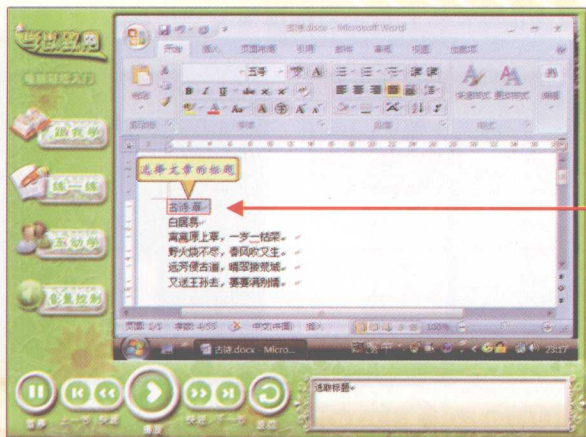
古诗.docx - Microsoft Word

开始 插入 页面布局 引用 邮件 审阅 视图 加载项

电脑轻松入门

跟我学

练一练

互动学

音量控制

五号

选择文章的标题

古诗.docx - Micro...

古诗 草

白居易

离离原上草，一岁一枯荣。

野火烧不尽，春风吹又生。

远芳侵古道，晴翠接荒城。

又送王孙去，萋萋满别情。

页面: 1/1 字数: 4/55 中文(中国) 插入

100%

23:17

暂停 上一节 快退 播放 快进 下一节 返回

选取标题